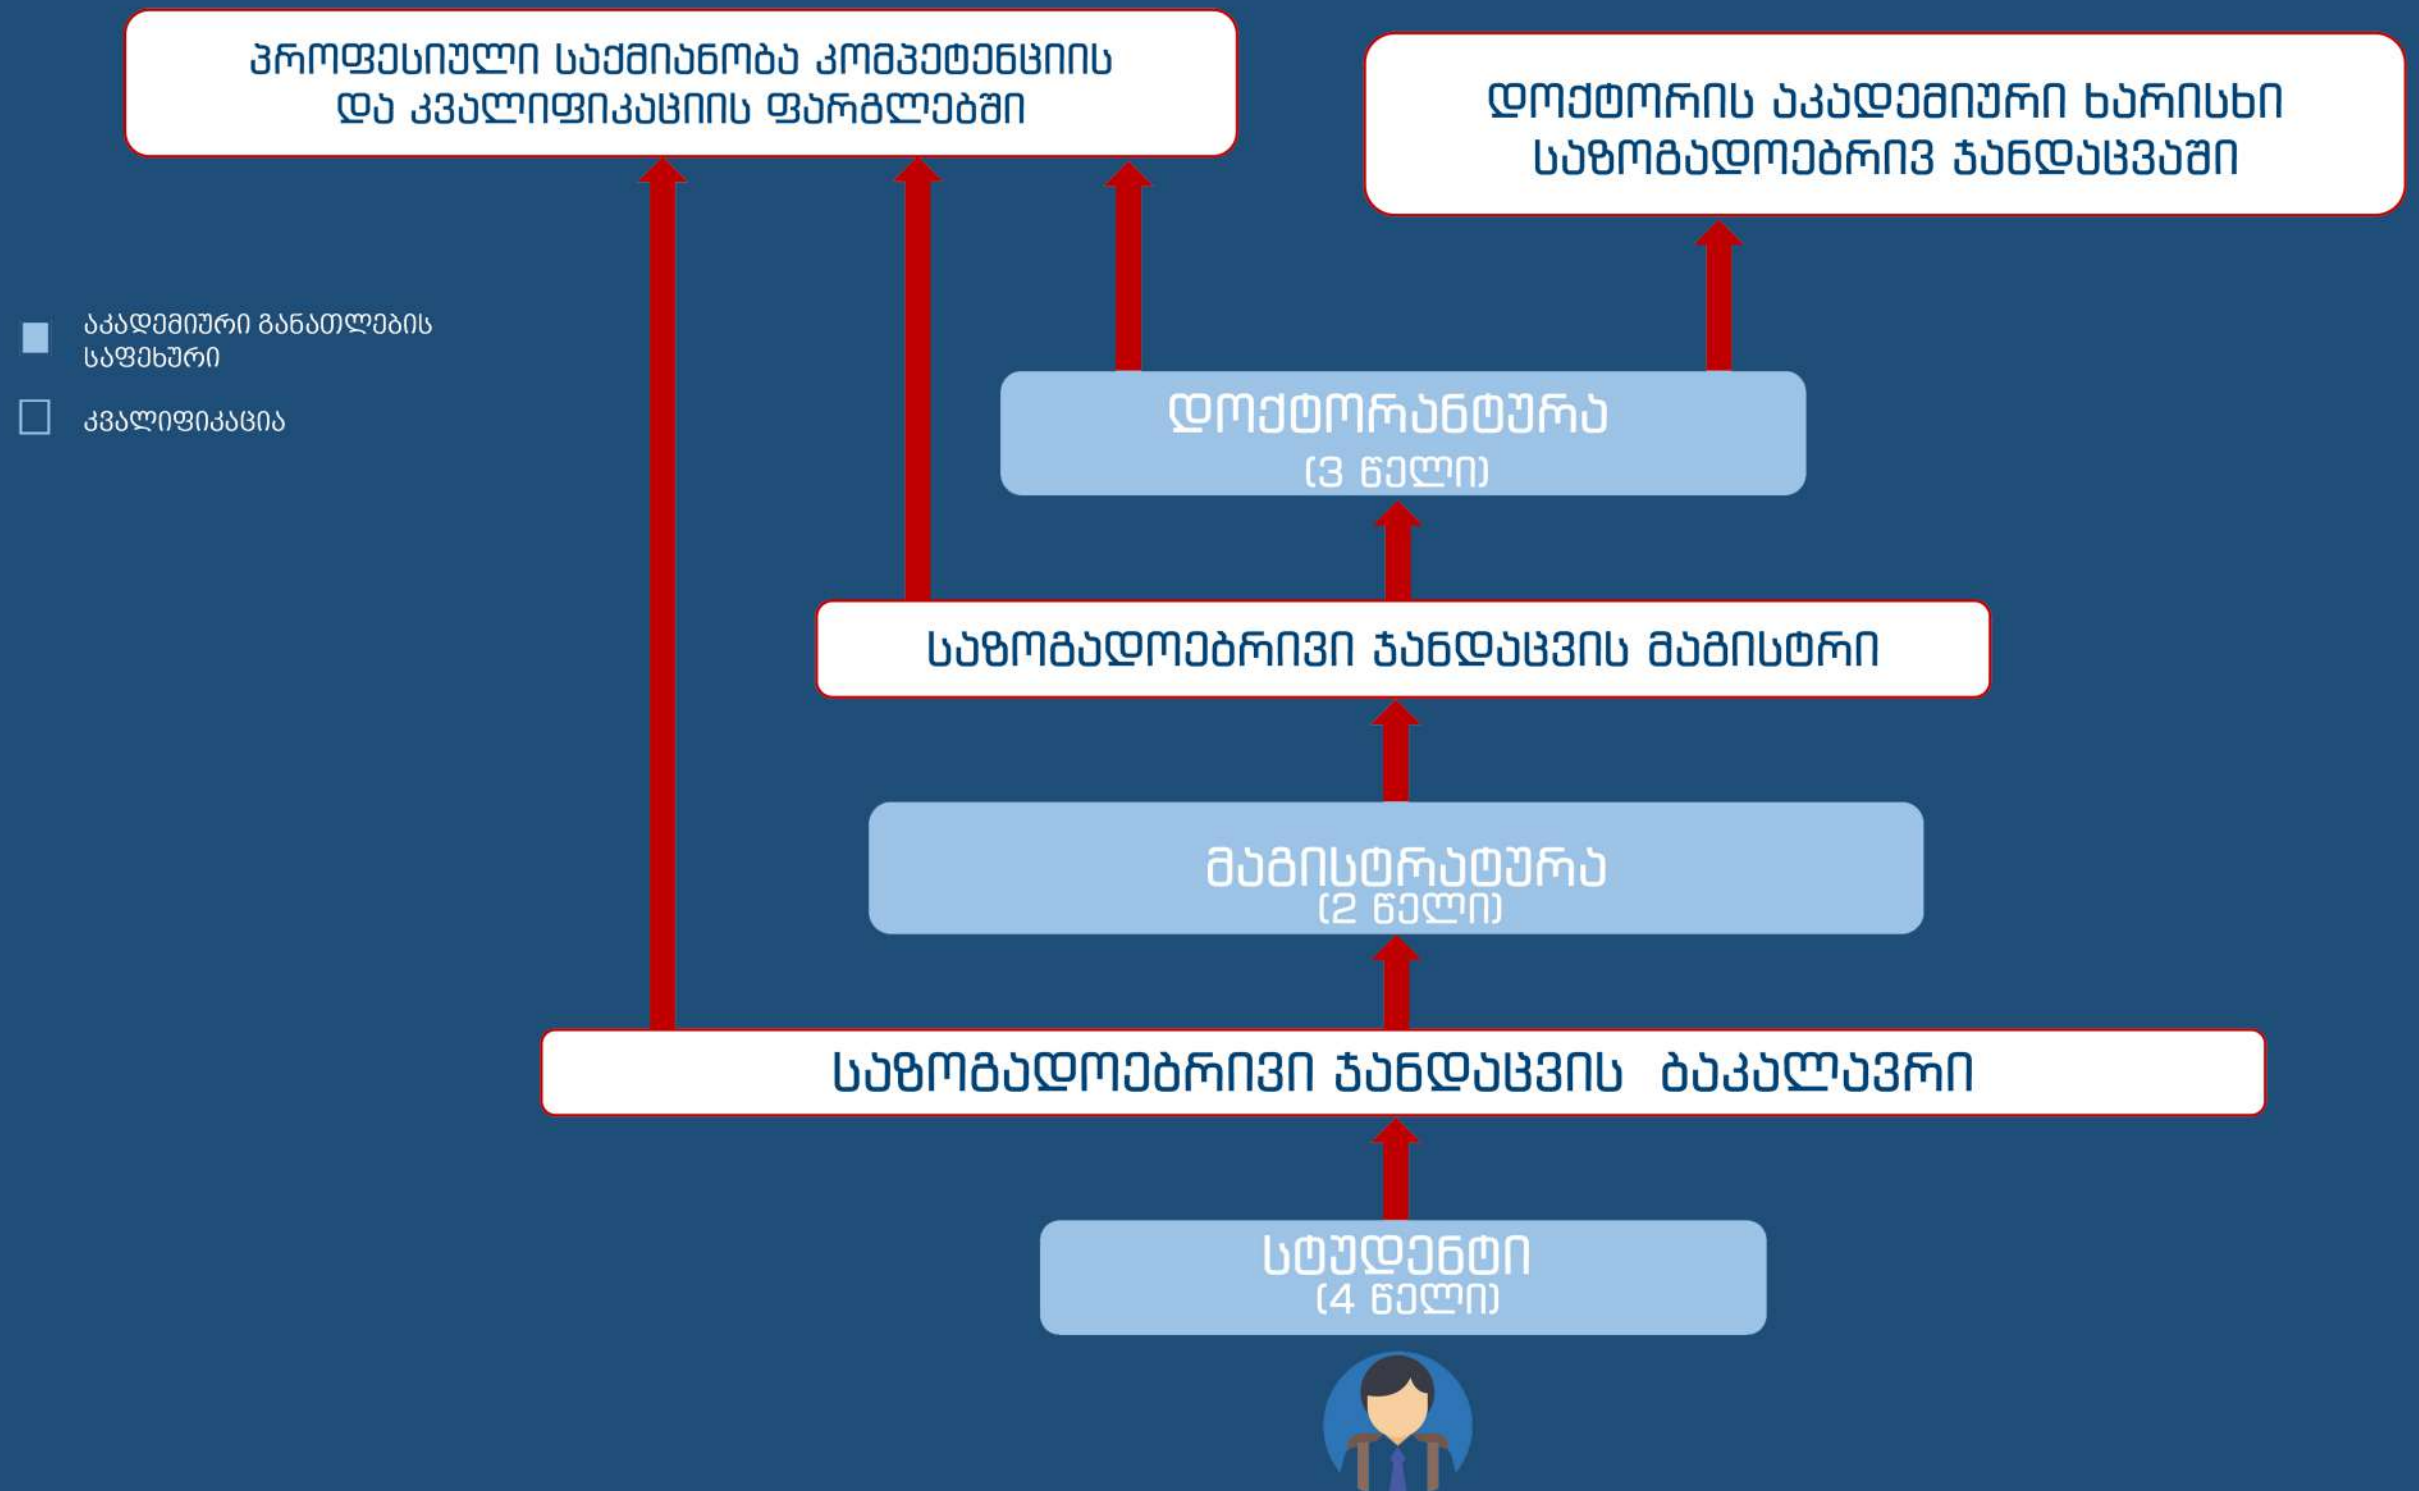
პროფესიული საქმიანობა კომპეტენციის და კვალიფიკაციის ფარგლებში

დოქტორის აკადემიური ხარისხი საზოგადოებრივ ჯანდაცვაში

აკადემიური განათლების საფეხური

კვალიფიკაცია

დოქტორანტურა
(3 წელი)

საზოგადოებრივი ჯანდაცვის მაგისტრი

მაგისტრატურა
(2 წელი)

საზოგადოებრივი ჯანდაცვის ბაკალავრი

სტუდენტი
(4 წელი)